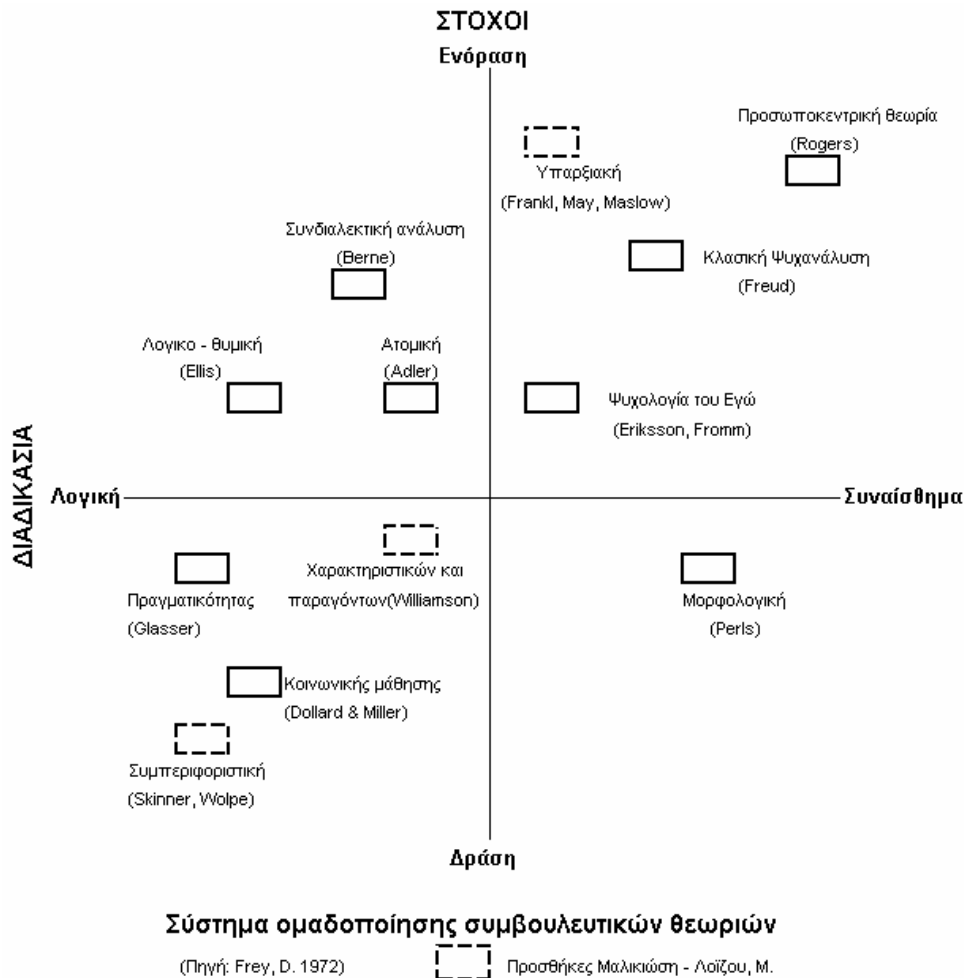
ΣΤΟΧΟΙ

Ενόραση

Προσωποκεντρική θεωρία
(Rogers)

Υπαρξιακή
(Frankl, May, Maslow)

Συνδιαλεκτική ανάλυση
(Berne)

Κλασική Ψυχανάλυση
(Freud)

Λογικο - θυμική
(Ellis)

Ατομική
(Adler)

Ψυχολογία του Εγώ
(Eriksson, Fromm)

ΔΙΑΔΙΚΑΣΙΑ

Λογική

Συναίσθημα

Χαρακτηριστικών και παραγόντων(Williamson)

Πραγματικότητας
(Glasser)

Μορφολογική
(Perls)

Κοινωνικής μάθησης
(Dollard & Miller)

Συμπεριφοριστική
(Skinner, Wolpe)

Δράση

Σύστημα ομαδοποίησης συμβουλευτικών θεωριών

(Πηγή: Frey, D. 1972)

Προσθήκες Μαλικιώση - Λοΐζου, Μ.